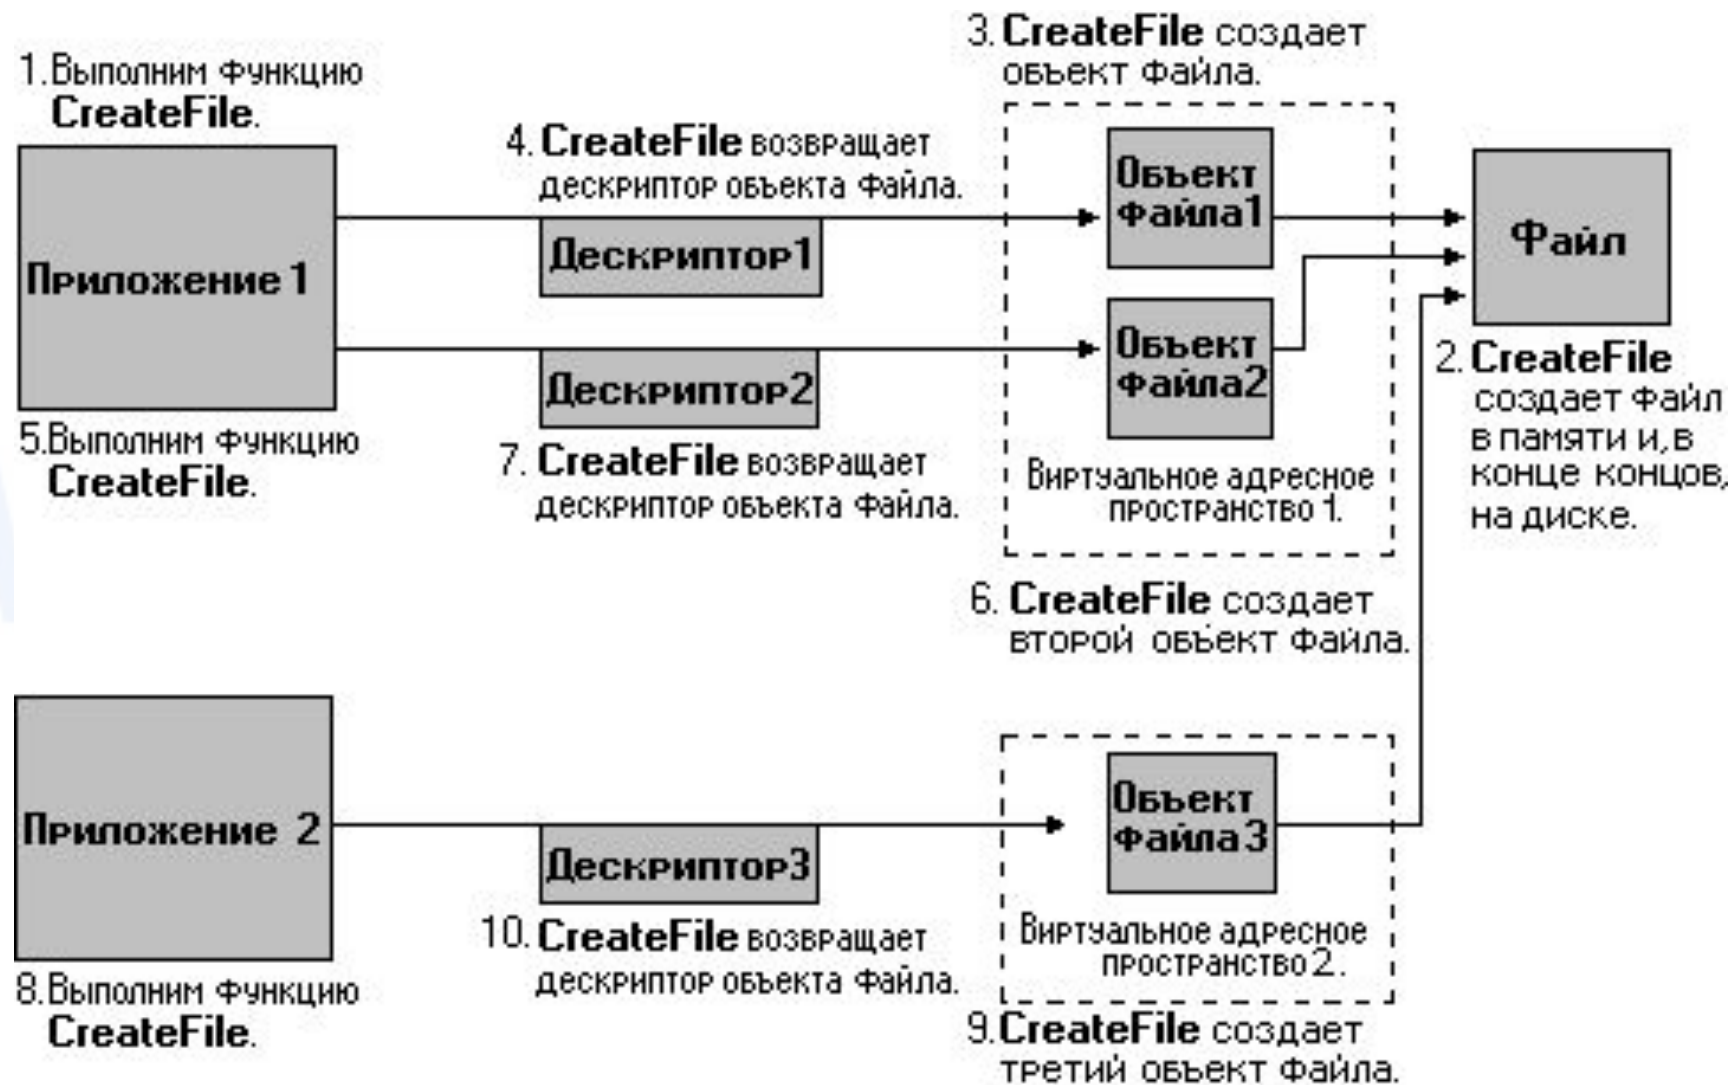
1.Выполним функцию **CreateFile**.

Приложение 1

5.Выполним функцию **CreateFile**.

4. **CreateFile** возвращает дескриптор объекта файла.

Дескриптор1

Дескриптор2

7. **CreateFile** возвращает дескриптор объекта файла.

3. **CreateFile** создает объект файла.

Объект файла1

Объект файла2

Виртуальное адресное пространство 1.

6. **CreateFile** создает второй объект файла.

Файл

2. **CreateFile** создает файл в памяти и, в конце концов, на диске.

Приложение 2

8. Выполним функцию **CreateFile**.

Дескриптор3

10. **CreateFile** возвращает дескриптор объекта файла.

Объект файла 3

Виртуальное адресное пространство 2.

9. **CreateFile** создает третий объект файла.